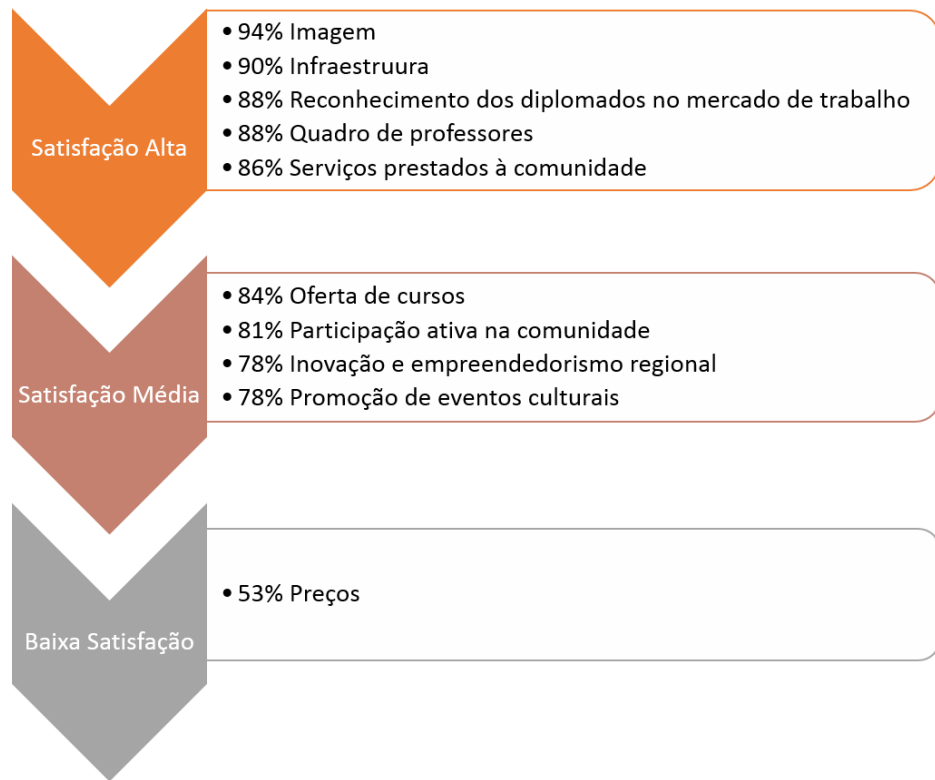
Satisfação Alta

• 94% Imagem
• 90% Infraestruura
• 88% Reconhecimento dos diplomados no mercado de trabalho
• 88% Quadro de professores
• 86% Serviços prestados à comunidade

Satisfação Média

• 84% Oferta de cursos
• 81% Participação ativa na comunidade
• 78% Inovação e empreendedorismo regional
• 78% Promoção de eventos culturais

Baixa Satisfação

• 53% Preços